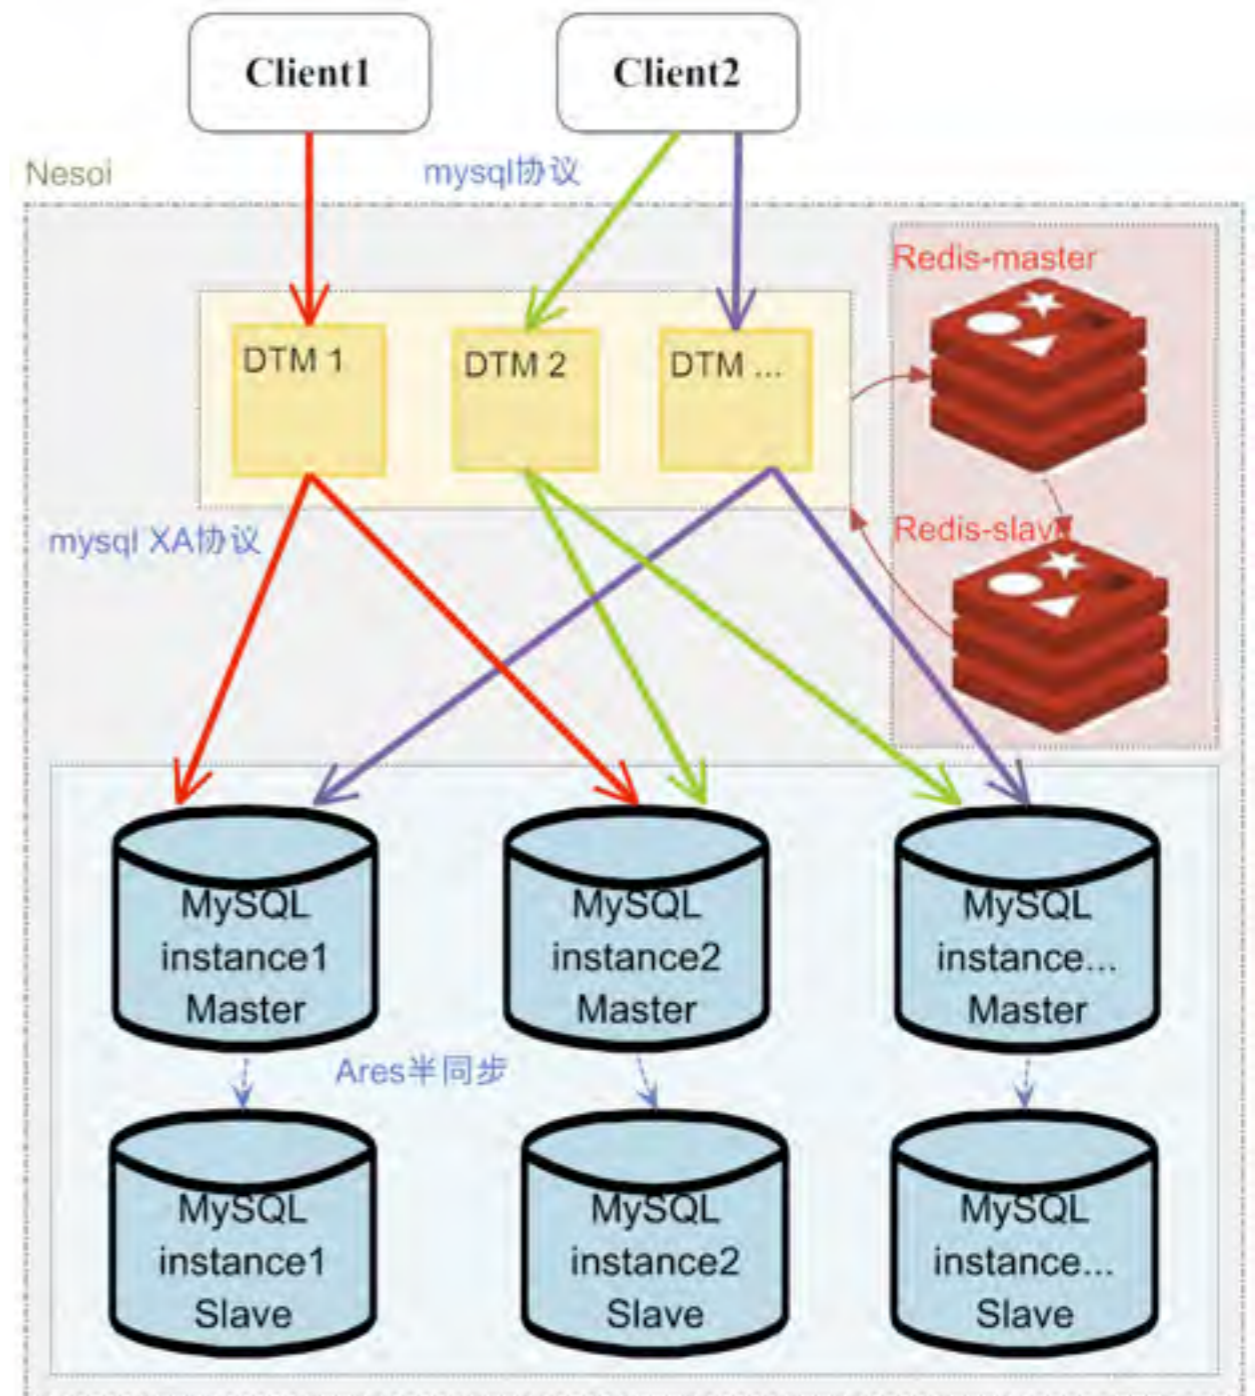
Client1

Client2

Nesoi

mysql协议

Redis-master

DTM 1

DTM 2

DTM ...

mysql XA协议

Redis-slave

MySQL instance1 Master

MySQL instance2 Master

MySQL instance... Master

Ares半同步

MySQL instance1 Slave

MySQL instance2 Slave

MySQL instance... Slave